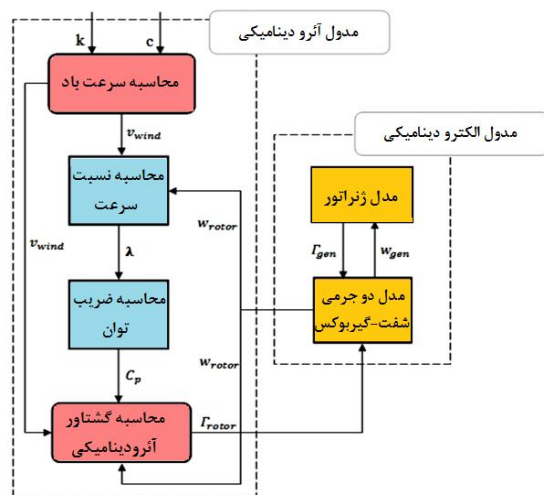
مدول آئرو دینامیکی

k

c

محاسبه سرعت باد

$v_{wind}$

محاسبه نسبت سرعت

$v_{wind}$

$w_{rotor}$

$\lambda$

محاسبه ضریب توان

$C_p$

$w_{rotor}$

محاسبه گشتاور آئرودینامیکی

$\Gamma_{rotor}$

مدول الکترو دینامیکی

مدل ژنراتور

$\Gamma_{gen}$

$w_{gen}$

مدل دو جرمی شفت-گیربوکس